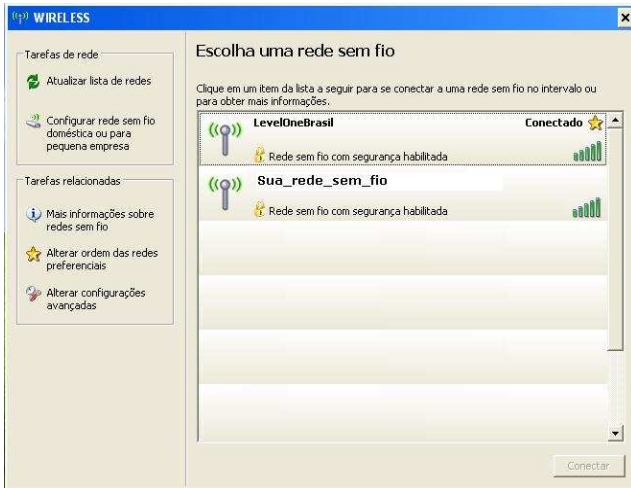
WIRELESS

Tarefas de rede

Atualizar lista de redes

Configurar rede sem fio doméstica ou para pequena empresa

Tarefas relacionadas

Mais informações sobre redes sem fio

Alterar ordem das redes preferenciais

Alterar configurações avançadas

Escolha uma rede sem fio

Clique em um item da lista a seguir para se conectar a uma rede sem fio no intervalo ou para obter mais informações.

LevelOneBrasil

Conectado

Rede sem fio com segurança habilitada

Sua_rede_sem_fio

Rede sem fio com segurança habilitada

Conectar